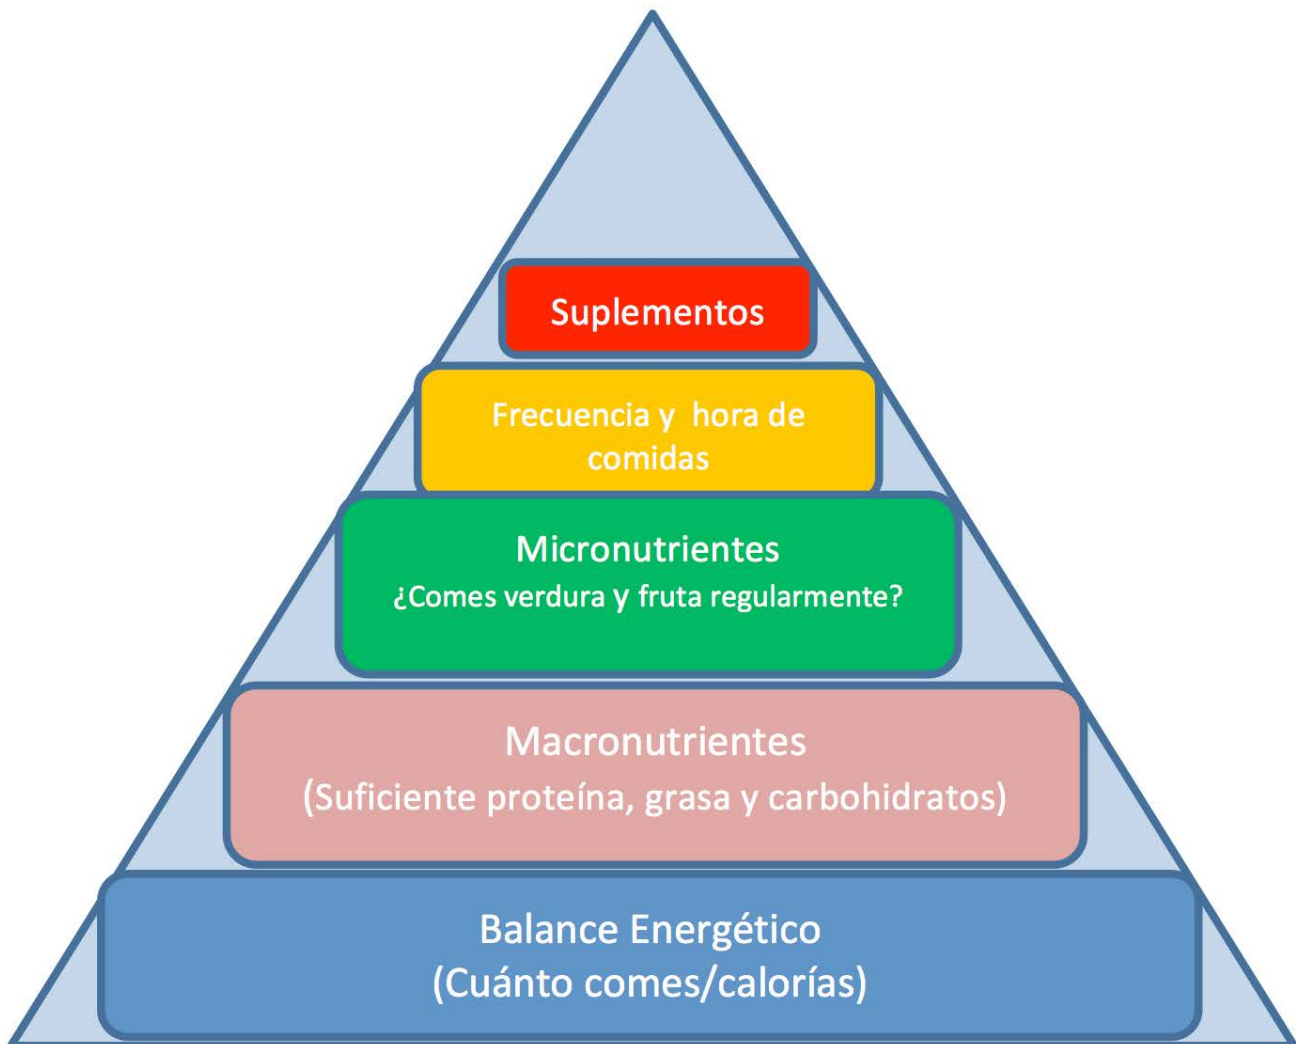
Suplementos

Frecuencia y hora de comidas

Micronutrientes
¿Comes verdura y fruta regularmente?

Macronutrientes
(Suficiente proteína, grasa y carbohidratos)

Balance Energético
(Cuánto comes/calorías)